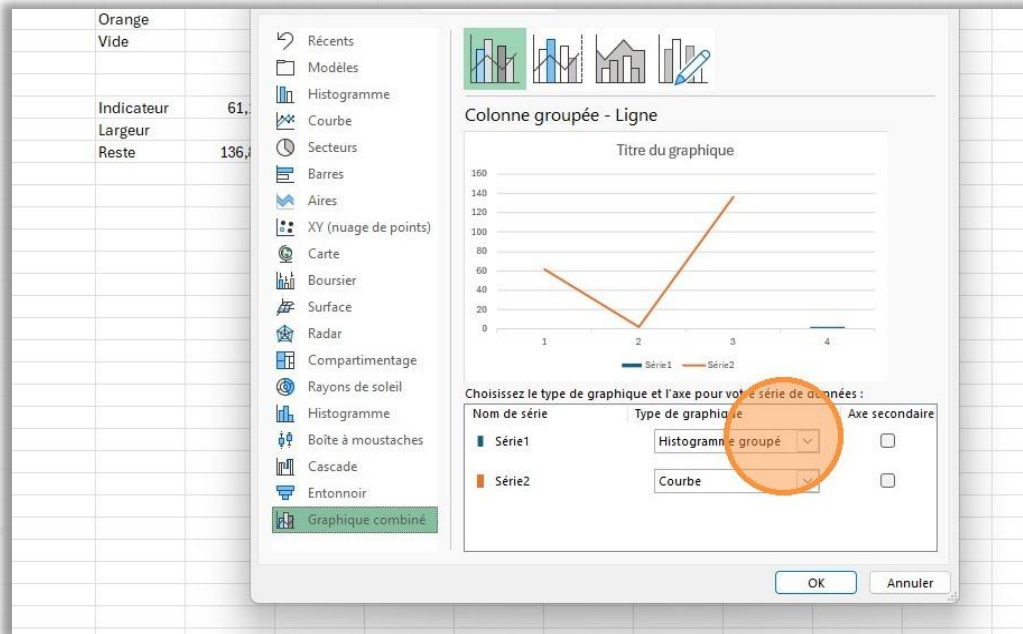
Orange
Vide

Indicateur 61,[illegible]
Largeur
Reste 136,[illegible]

Récents
Modèles
Histogramme
Courbe
Secteurs
Barres
Aires
XY (nuage de points)
Carte
Boursier
Surface
Radar
Compartimentage
Rayons de soleil
Histogramme
Boîte à moustaches
Cascade
Entonnoir
Graphique combiné

Colonne groupée - Ligne

Titre du graphique

160
140
120
100
80
60
40
20
0
1 2 3 4

Série1 Série2

Choisissez le type de graphique et l'axe pour votre série de données :

| Nom de série | Type de graphique | Axe secondaire |
|---|---|---|
| Série1 | Histogramme groupé | |
| Série2 | Courbe | |

OK
Annuler